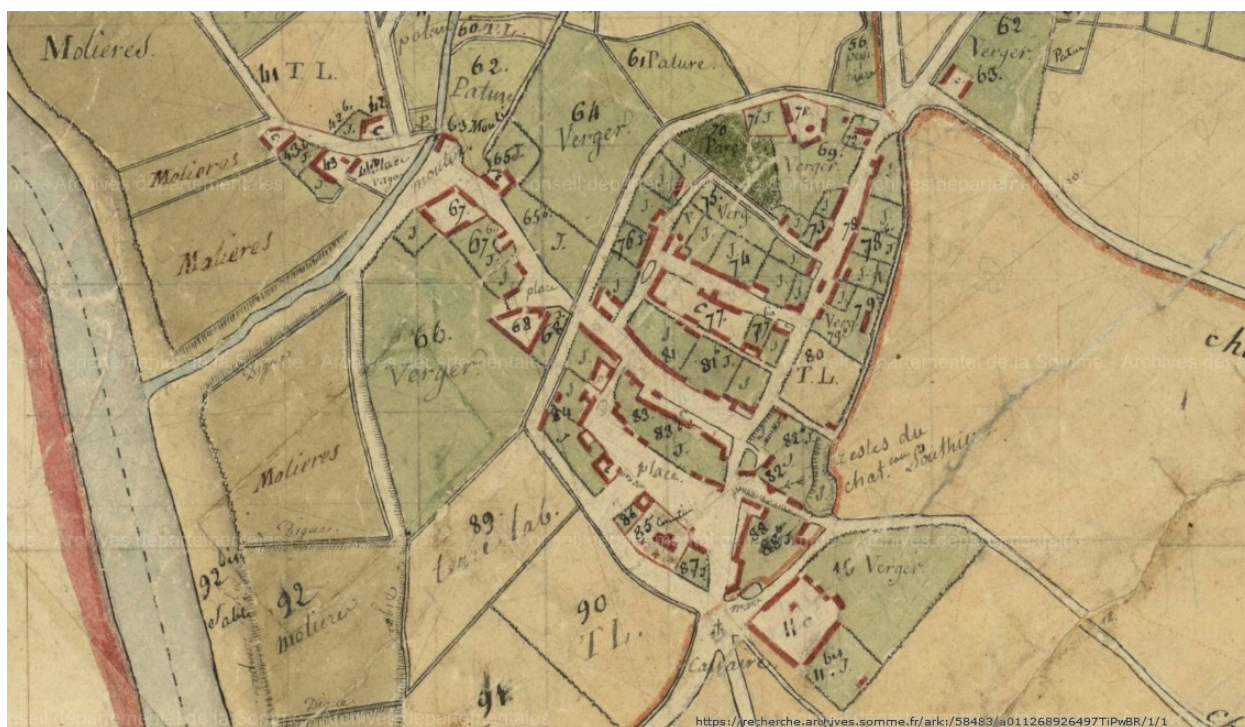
Molieres.
41 T. L.
60 T. L.
62. Pature
61 Pature.
64 Verger.
56
62 Verger. 63.
Pature
Molieres
63. Moulin
65 J.
70 Parc
71 J.
69. Verger.
Molieres
67.
65. J.
Verry
75
74
73
76
77
78
Vergy
79
place
68
66. Verger
81
80 T. L.
ch
Molieres
84
83
82
Restes du chat. Southier
place
89 terre lab.
85
88
86
16 Verger.
92 bis
92 molieres
90 T. L.
Calvaire
110
11 bis J.
91
Digue
https://recherche.archives.somme.fr/ark:/58483/a011268926497TiPwBR/1/1
Conseil départemental de la Somme - Archives départementales